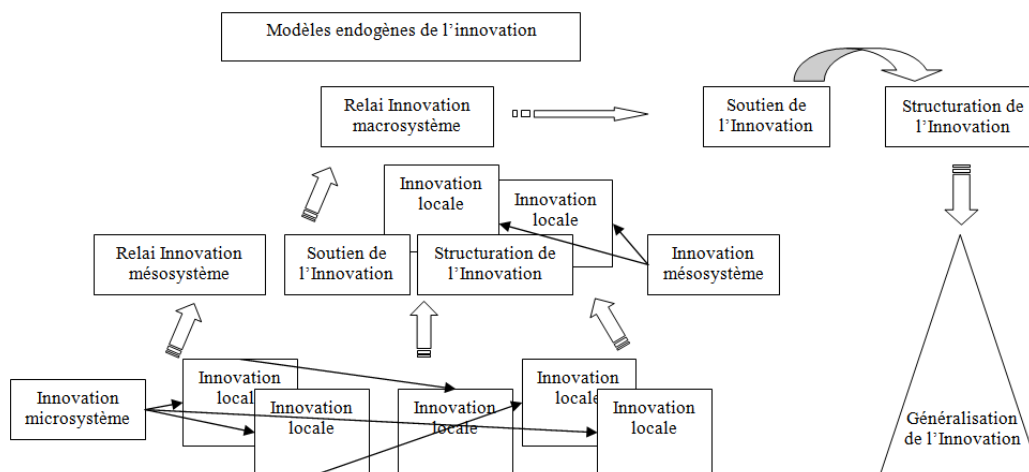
Modèles endogènes de l’innovation

Relai Innovation macrosystème

Soutien de l’Innovation

Structuration de l’Innovation

Innovation locale

Innovation locale

Relai Innovation mésosystème

Soutien de l’Innovation

Structuration de l’Innovation

Innovation mésosystème

Innovation microsystème

Innovation locale

Innovation locale

Innovation locale

Innovation locale

Innovation locale

Généralisation de l’Innovation